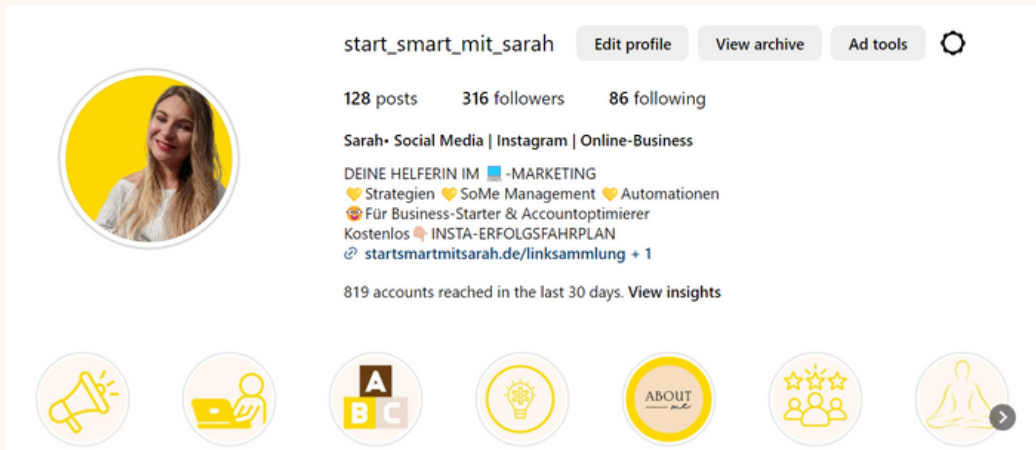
start_smart_mit_sarah
Edit profile
View archive
Ad tools

128 posts 316 followers 86 following

Sarah• Social Media | Instagram | Online-Business

DEINE HELFERIN IM 💻 -MARKETING
💛 Strategien 💛 SoMe Management 💛 Automationen
🤩 Für Business-Starter & Accountoptimierer
Kostenlos👇🏻 INSTA-ERFOLGSFAHRPLAN
startsmartmitsarah.de/linksammlung + 1

819 accounts reached in the last 30 days. View insights

A
B C

ABOUT me